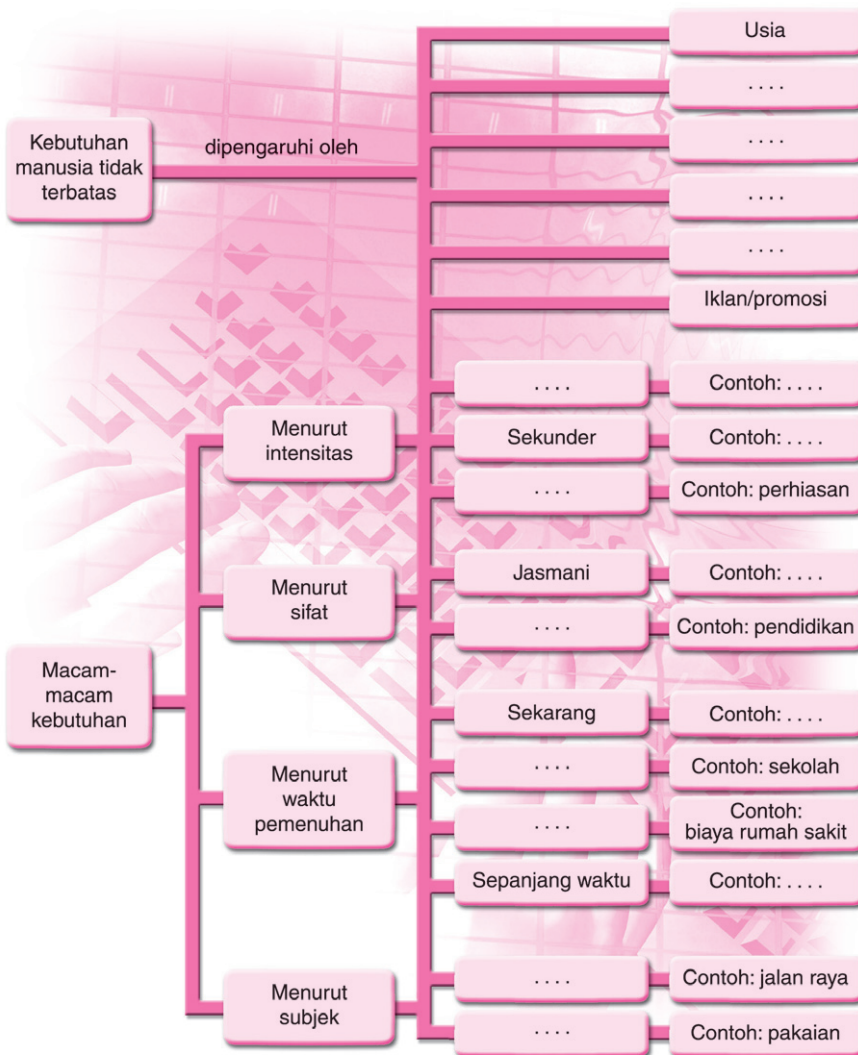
Kebutuhan manusia tidak terbatas

dipengaruhi oleh

Usia

. . . .

. . . .

. . . .

. . . .

Iklan/promosi

Macam-macam kebutuhan

Menurut intensitas

. . . .

Contoh: . . . .

Sekunder

Contoh: . . . .

. . . .

Contoh: perhiasan

Menurut sifat

Jasmani

Contoh: . . . .

. . . .

Contoh: pendidikan

Menurut waktu pemenuhan

Sekarang

Contoh: . . . .

. . . .

Contoh: sekolah

. . . .

Contoh: biaya rumah sakit

Sepanjang waktu

Contoh: . . . .

Menurut subjek

. . . .

Contoh: jalan raya

. . . .

Contoh: pakaian